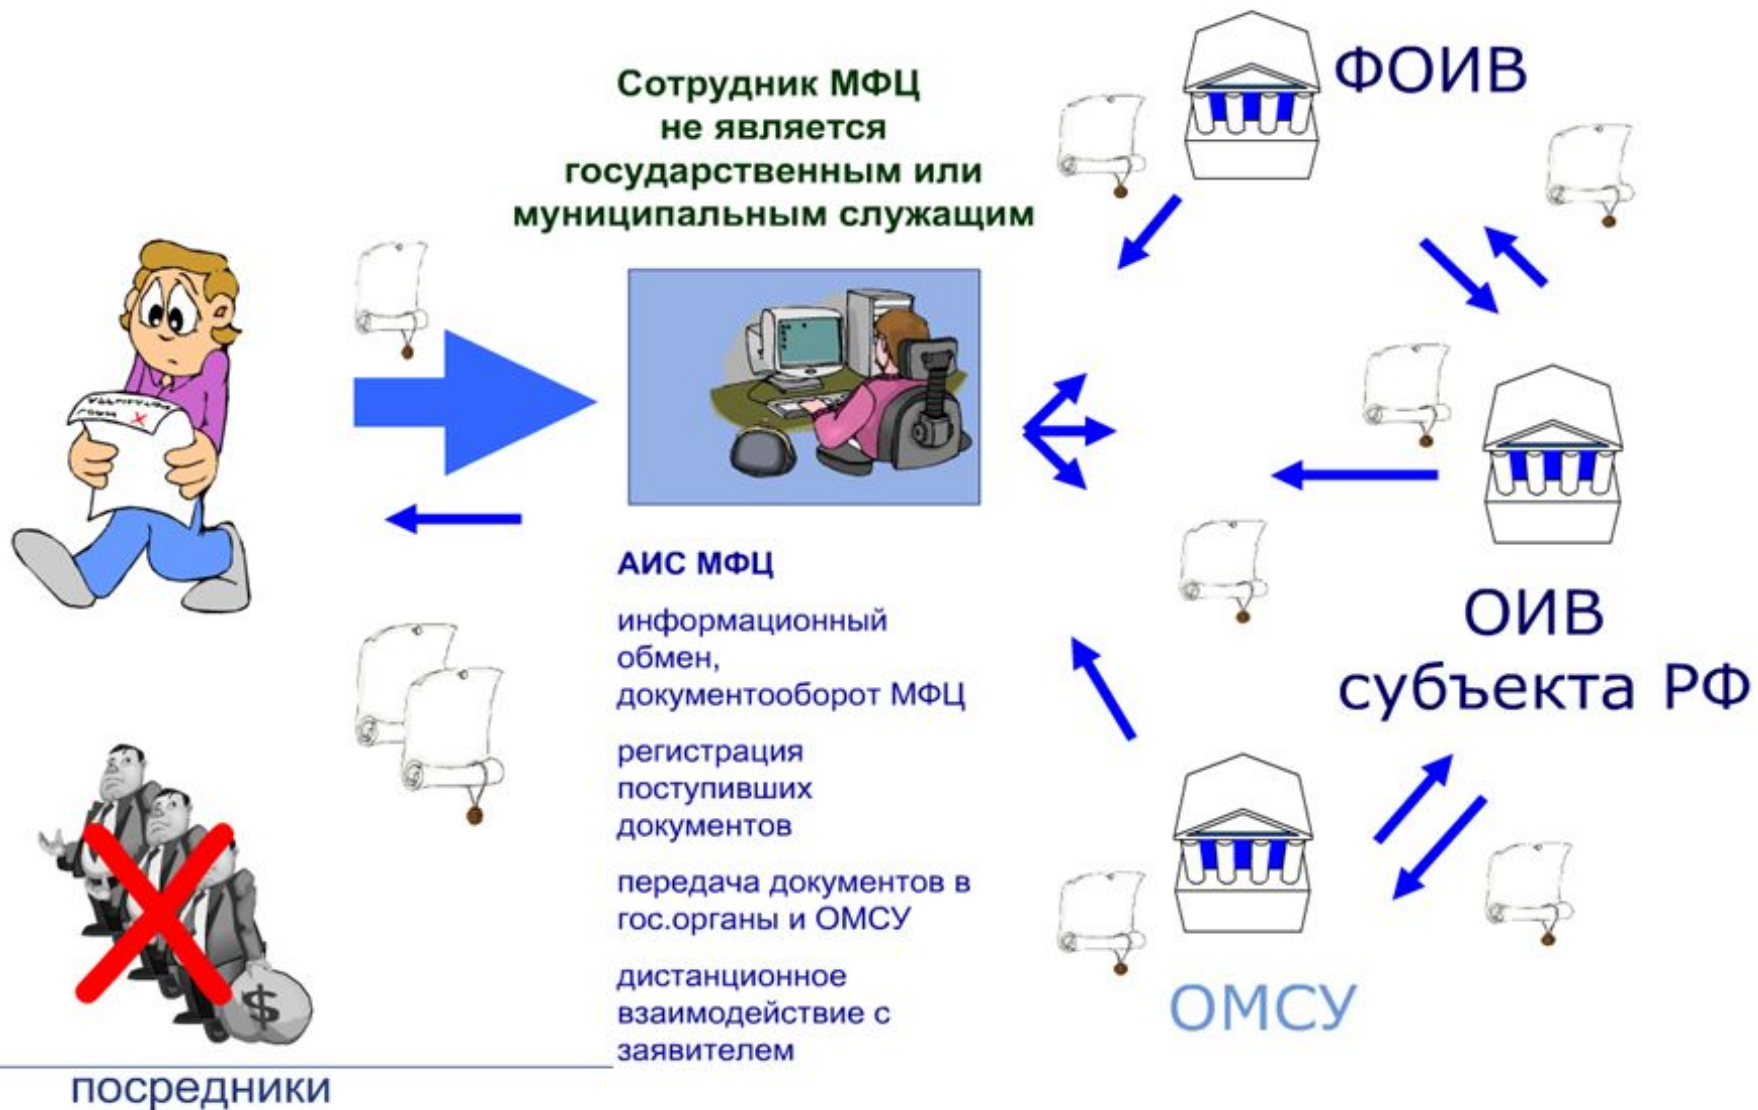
Сотрудник МФЦ не является государственным или муниципальным служащим

ФОИВ

АИС МФЦ

информационный обмен, документооборот МФЦ

регистрация поступивших документов

передача документов в гос.органы и ОМСУ

дистанционное взаимодействие с заявителем

ОИВ субъекта РФ

ОМСУ

$

посредники